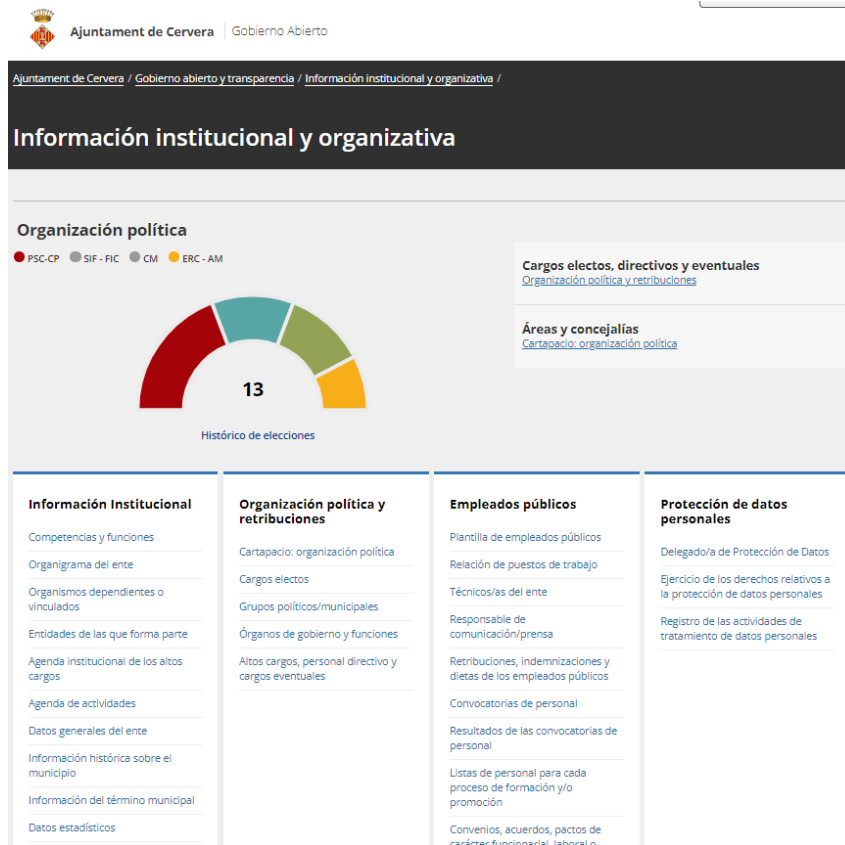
Ajuntament de Cervera | Gobierno Abierto

Ajuntament de Cervera / Gobierno abierto y transparencia / Información institucional y organizativa /

Información institucional y organizativa

Organización política

PSC-CP SIF - FIC CM ERC - AM

13

Histórico de elecciones

Cargos electos, directivos y eventuales
Organización política y retribuciones

Áreas y concejalías
Cartapacio: organización política

Información Institucional

Competencias y funciones
Organigrama del ente
Organismos dependientes o vinculados
Entidades de las que forma parte
Agenda institucional de los altos cargos
Agenda de actividades
Datos generales del ente
Información histórica sobre el municipio
Información del término municipal
Datos estadísticos

Organización política y retribuciones

Cartapacio: organización política
Cargos electos
Grupos políticos/municipales
Órganos de gobierno y funciones
Altos cargos, personal directivo y cargos eventuales

Empleados públicos

Plantilla de empleados públicos
Relación de puestos de trabajo
Técnicos/as del ente
Responsable de comunicación/prensa
Retribuciones, indemnizaciones y dietas de los empleados públicos
Convocatorias de personal
Resultados de las convocatorias de personal
Listas de personal para cada proceso de formación y/o promoción
Convenios, acuerdos, pactos de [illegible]

Protección de datos personales

Delegado/a de Protección de Datos
Ejercicio de los derechos relativos a la protección de datos personales
Registro de las actividades de tratamiento de datos personales